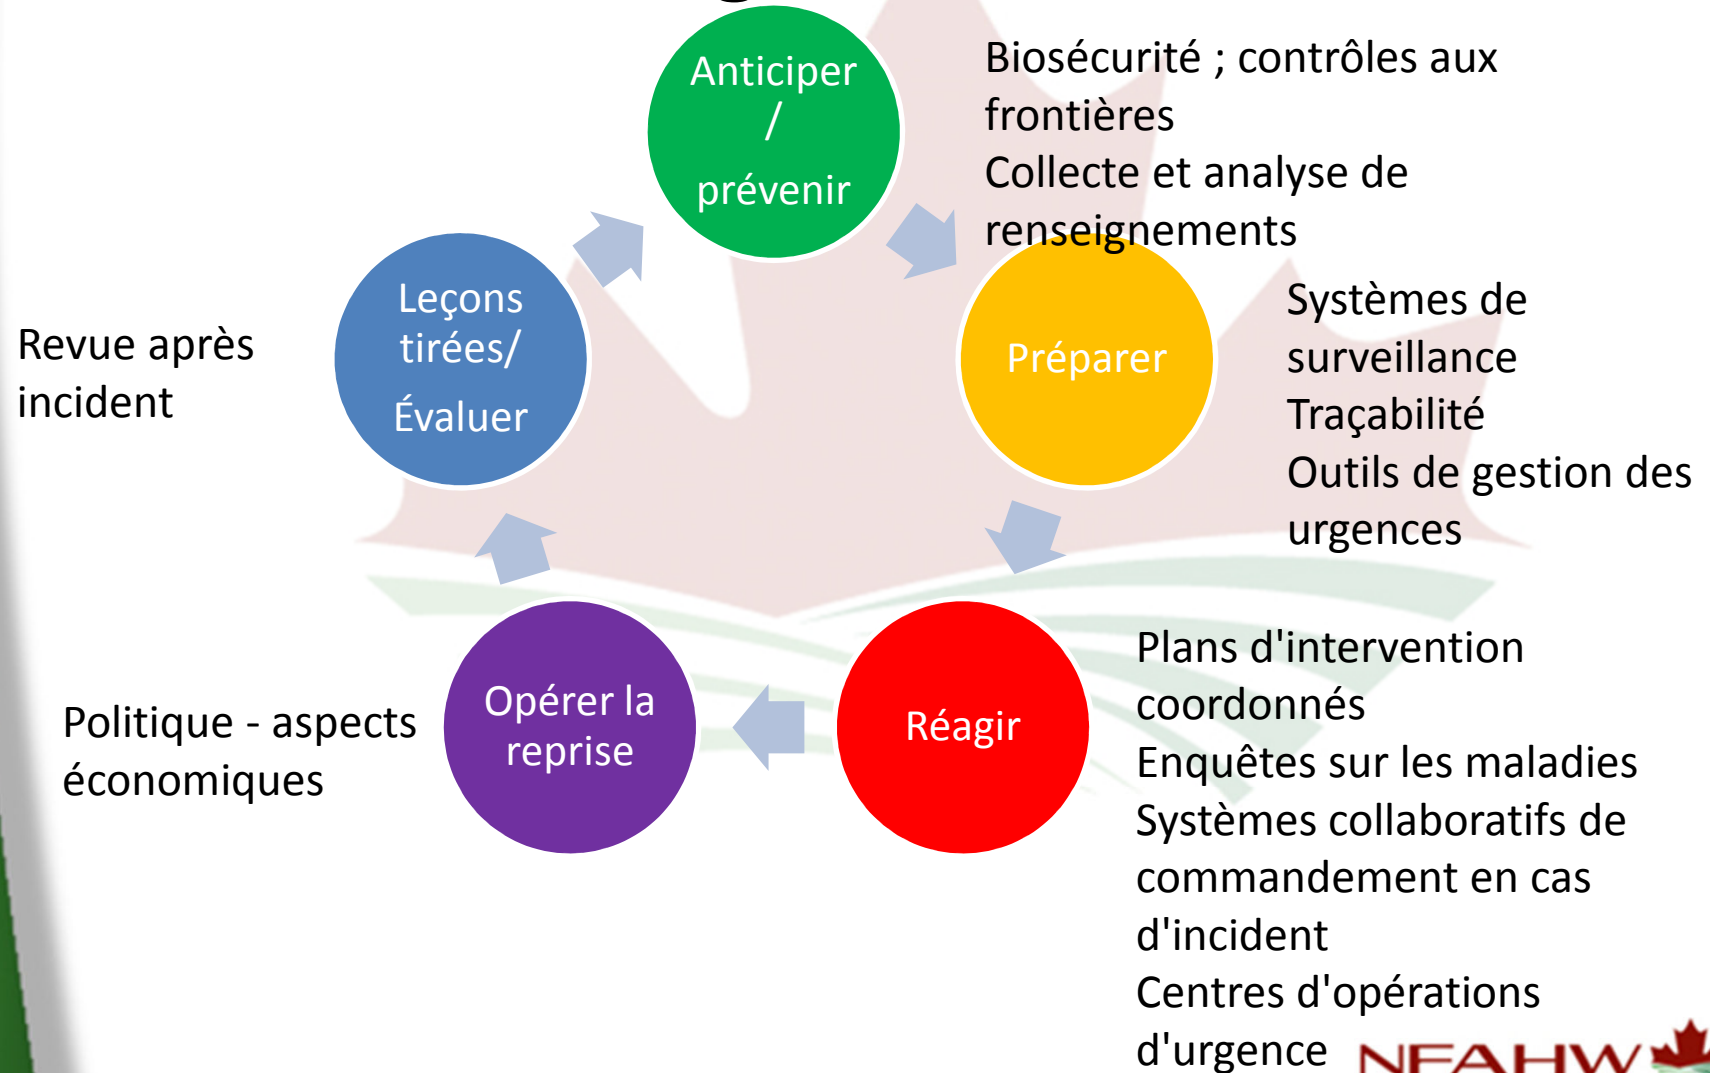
Anticiper / prévenir

Biosécurité ; contrôles aux frontières
Collecte et analyse de renseignements

Préparer

Systèmes de surveillance
Traçabilité
Outils de gestion des urgences

Réagir

Plans d'intervention coordonnés
Enquêtes sur les maladies
Systèmes collaboratifs de commandement en cas d'incident
Centres d'opérations d'urgence

Opérer la reprise

Politique - aspects économiques

Leçons tirées/ Évaluer

Revue après incident

NFAHW